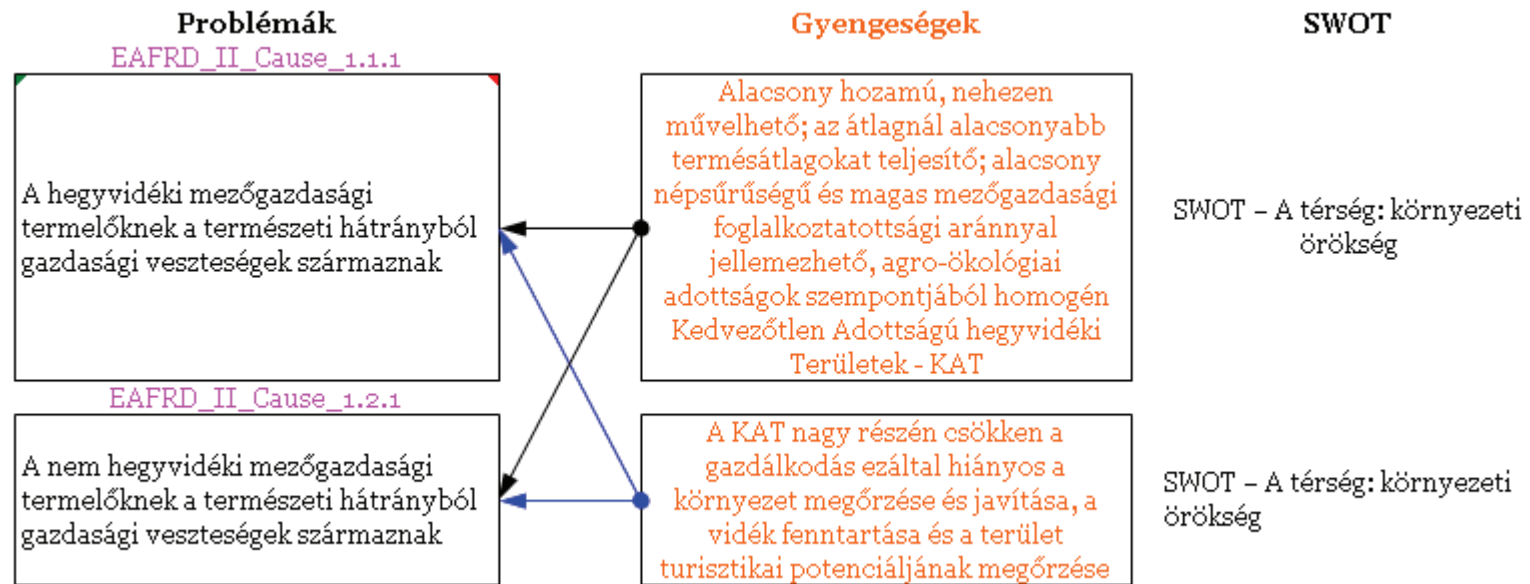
Problémák

EAFRD_II_Cause_1.1.1

A hegyvidéki mezőgazdasági termelőknek a természeti hátrányból gazdasági veszteségek származnak

EAFRD_II_Cause_1.2.1

A nem hegyvidéki mezőgazdasági termelőknek a természeti hátrányból gazdasági veszteségek származnak

Gyengeségek

Alacsony hozamú, nehezen művelhető; az átlagnál alacsonyabb termésátlagokat teljesítő; alacsony népsűrűségű és magas mezőgazdasági foglalkoztatottsági aránnyal jellemezhető, agro-ökológiai adottságok szempontjából homogén Kedvezőtlen Adottságú hegyvidéki Területek - KAT

A KAT nagy részén csökken a gazdálkodás ezáltal hiányos a környezet megőrzése és javítása, a vidék fenntartása és a terület turisztikai potenciáljának megőrzése

SWOT

SWOT – A térség: környezeti örökség

SWOT – A térség: környezeti örökség